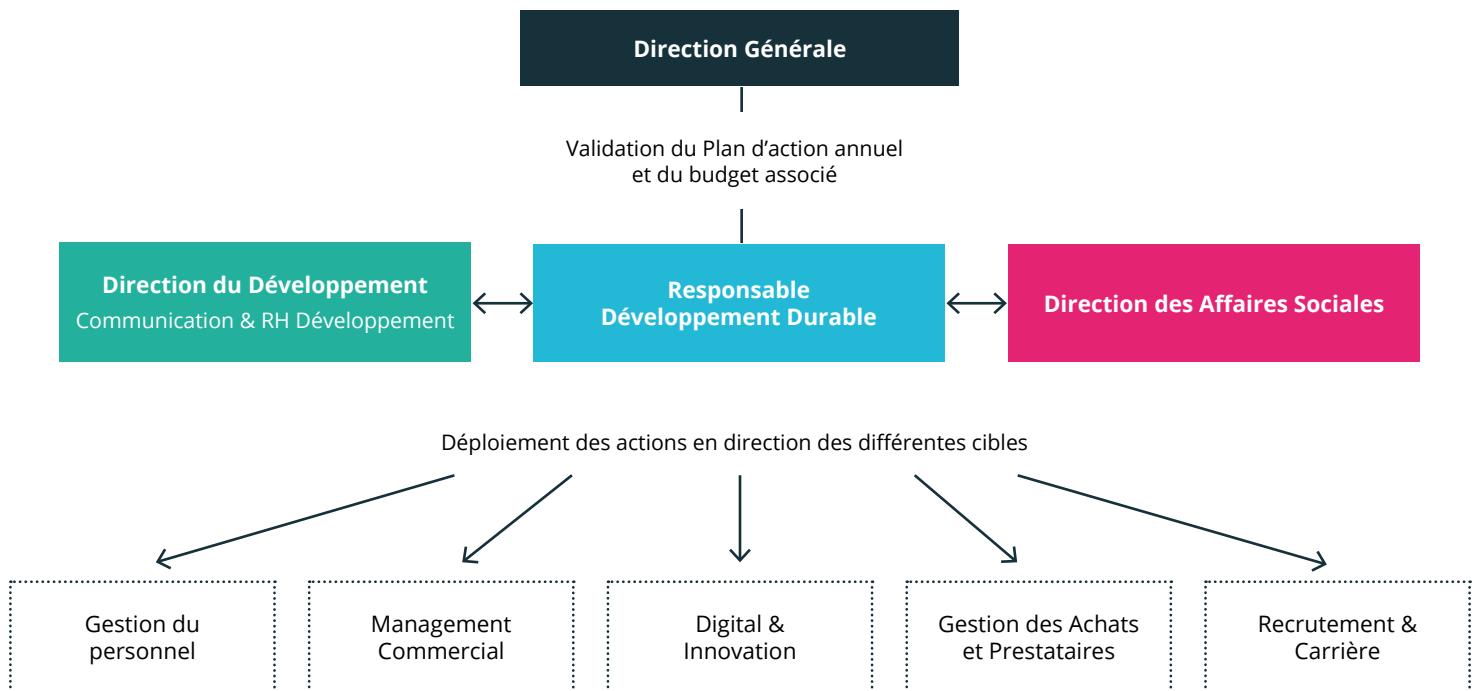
Direction Générale

Validation du Plan d'action annuel et du budget associé

Direction du Développement
Communication & RH Développement

Responsable Développement Durable

Direction des Affaires Sociales

Déploiement des actions en direction des différentes cibles

Gestion du personnel

Management Commercial

Digital & Innovation

Gestion des Achats et Prestataires

Recrutement & Carrière